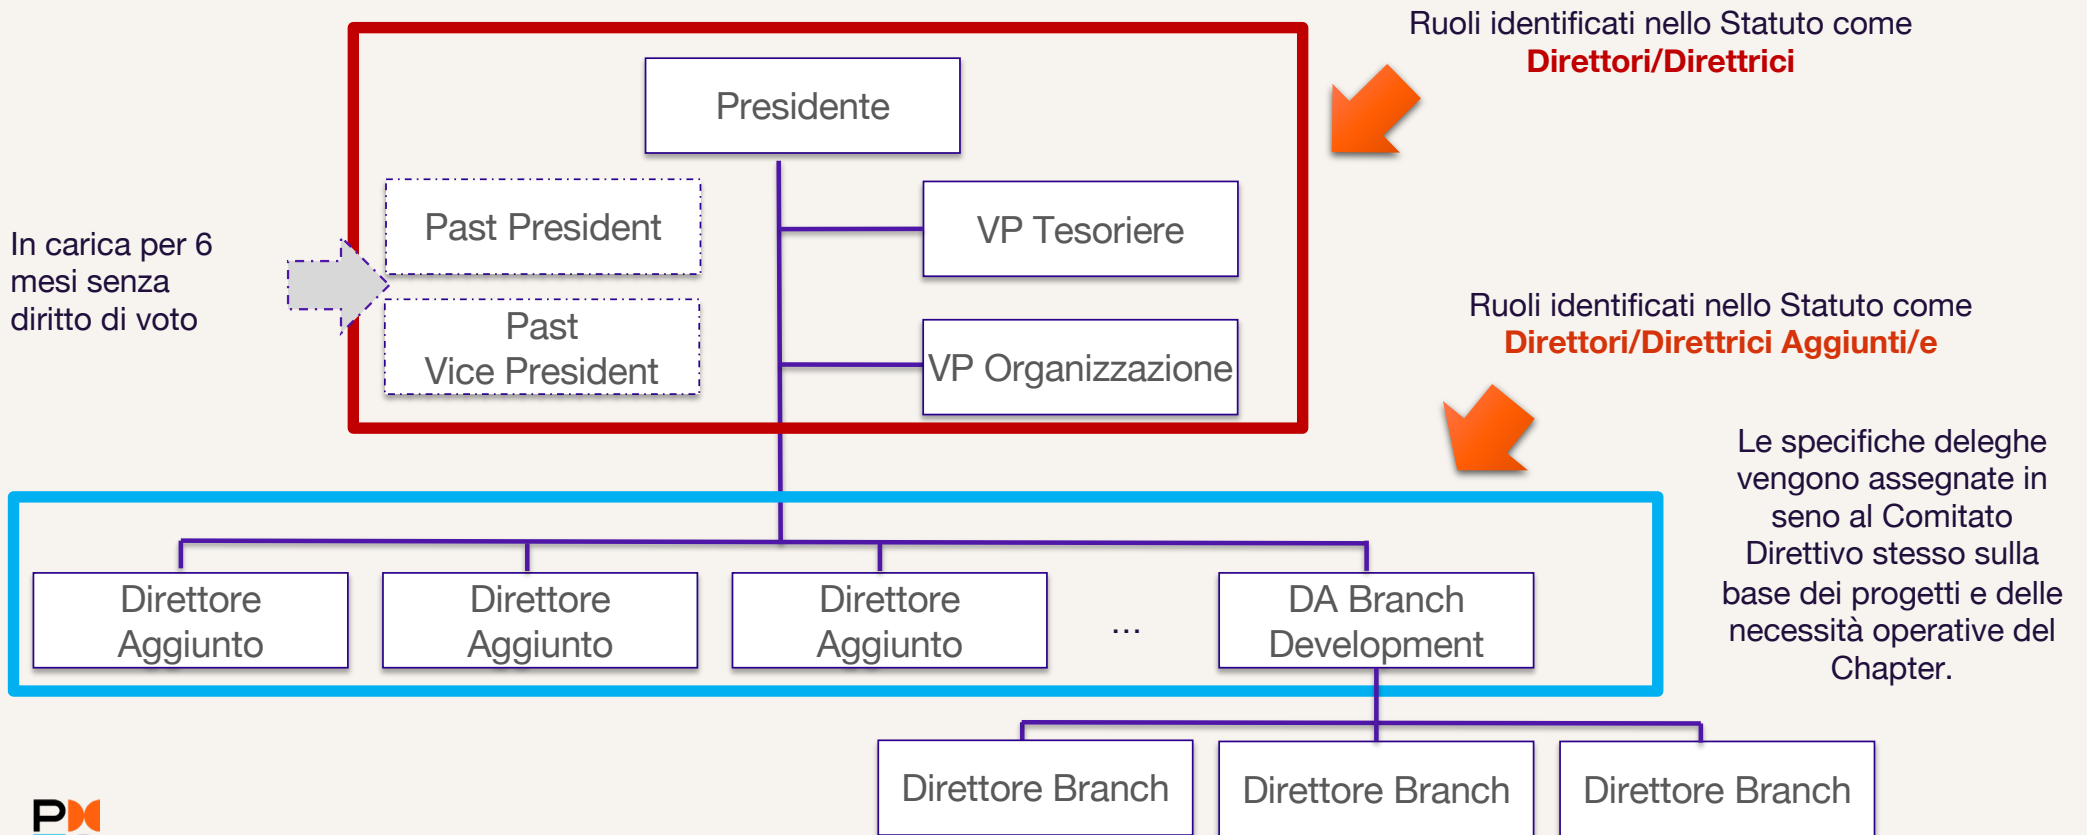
Ruoli identificati nello Statuto come
Direttori/Direttrici

Presidente

Past President

VP Tesoriere

In carica per 6 mesi senza diritto di voto

Past
Vice President

VP Organizzazione

Ruoli identificati nello Statuto come
Direttori/Direttrici Aggiunti/e

Le specifiche deleghe vengono assegnate in seno al Comitato Direttivo stesso sulla base dei progetti e delle necessità operative del Chapter.

Direttore Aggiunto

Direttore Aggiunto

Direttore Aggiunto

...

DA Branch Development

Direttore Branch

Direttore Branch

Direttore Branch

PM